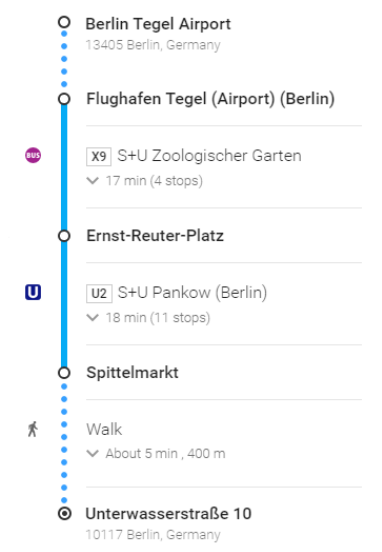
Berlin Tegel Airport
13405 Berlin, Germany

Flughafen Tegel (Airport) (Berlin)

BUS

X9 S+U Zoologischer Garten

17 min (4 stops)

Ernst-Reuter-Platz

U

U2 S+U Pankow (Berlin)

18 min (11 stops)

Spittelmarkt

Walk

About 5 min , 400 m

Unterwasserstraße 10
10117 Berlin, Germany